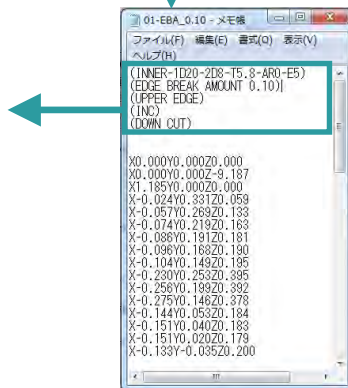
01-EBA_0.10 - メモ帳

ファイル(F) 編集(E) 書式(O) 表示(V) ヘルプ(H)

(INNER-1D20-2D8-T5.8-AR0-E5)
(EDGE BREAK AMOUNT 0.10)
(UPPER EDGE)
(INC)
(DOWN CUT)

X0.000Y0.000Z0.000
X0.000Y0.000Z-9.187
X1.185Y0.000Z0.000
X-0.024Y0.331Z0.059
X-0.057Y0.269Z0.133
X-0.074Y0.219Z0.163
X-0.086Y0.191Z0.181
X-0.096Y0.168Z0.190
X-0.104Y0.149Z0.195
X-0.230Y0.253Z0.395
X-0.256Y0.199Z0.392
X-0.275Y0.146Z0.378
X-0.144Y0.053Z0.184
X-0.151Y0.040Z0.183
X-0.151Y0.020Z0.179
X-0.133Y-0.035Z0.200